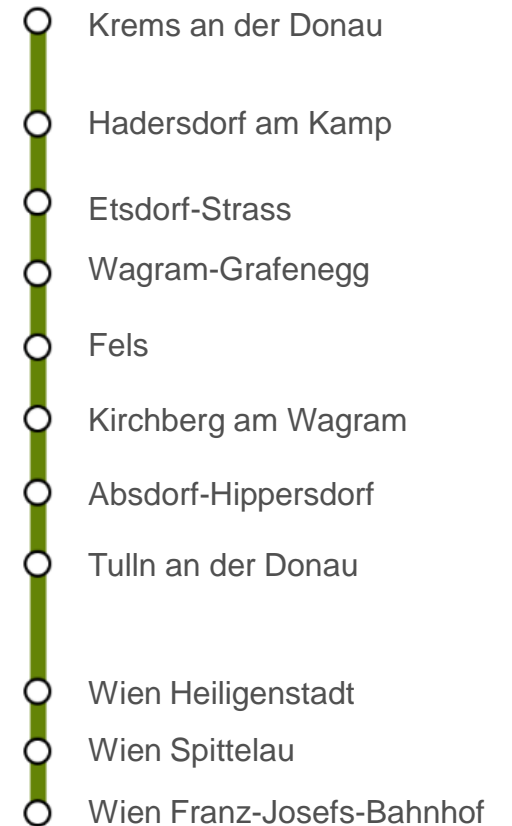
Krems an der Donau

Hadersdorf am Kamp

Etsdorf-Strass

Wagram-Grafenegg

Fels

Kirchberg am Wagram

Absdorf-Hippersdorf

Tulln an der Donau

Wien Heiligenstadt

Wien Spittelau

Wien Franz-Josefs-Bahnhof